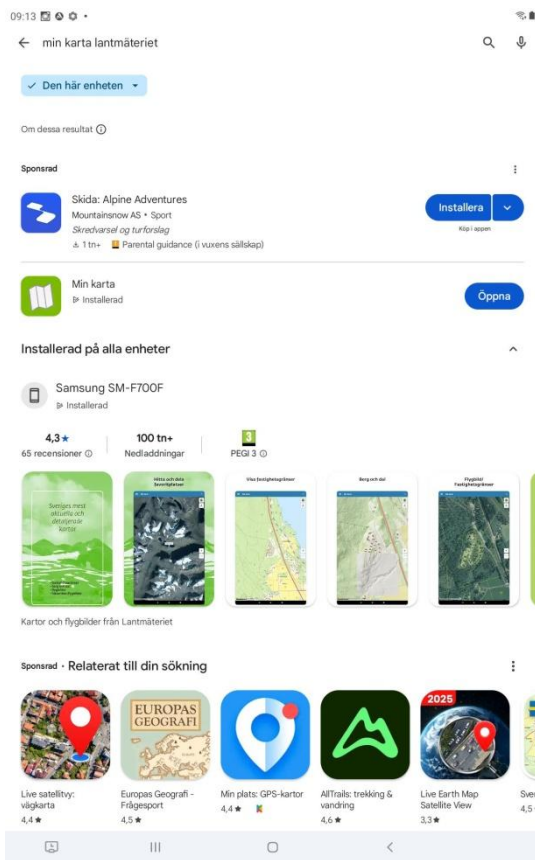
09:13

min karta lantmäteriet

✓ Den här enheten

Om dessa resultat ⓘ

Sponsrad

Skida: Alpine Adventures
Mountainsnow AS • Sport
Skredvarsel og turforslag
1 tn+ Parental guidance (i vuxens sällskap)

Installera
Köp i appen

Min karta
Installerad

Öppna

Installerad på alla enheter

Samsung SM-F700F
Installerad

4,3★
65 recensioner ⓘ

100 tn+
Nedladdningar

3
PEGI 3 ⓘ

Sveriges mest aktuella och detaljerade kartor

Hitta och dela favoritplatser

Visa fastighetsgränser

Berg och dal

Flygbild Fastighetsgränser

Kartor och flygbilder från Lantmäteriet

Sponsrad • Relaterat till din sökning

2025

EUROPAS GEOGRAFI

Live satellitvy: vägkarta
4,4★

Europas Geografi - Frågesport
4,5★

Min plats: GPS-kartor
4,4★

AllTrails: trekking & vandring
4,6★

Live Earth Map Satellite View
3,3★

Sver
4,5